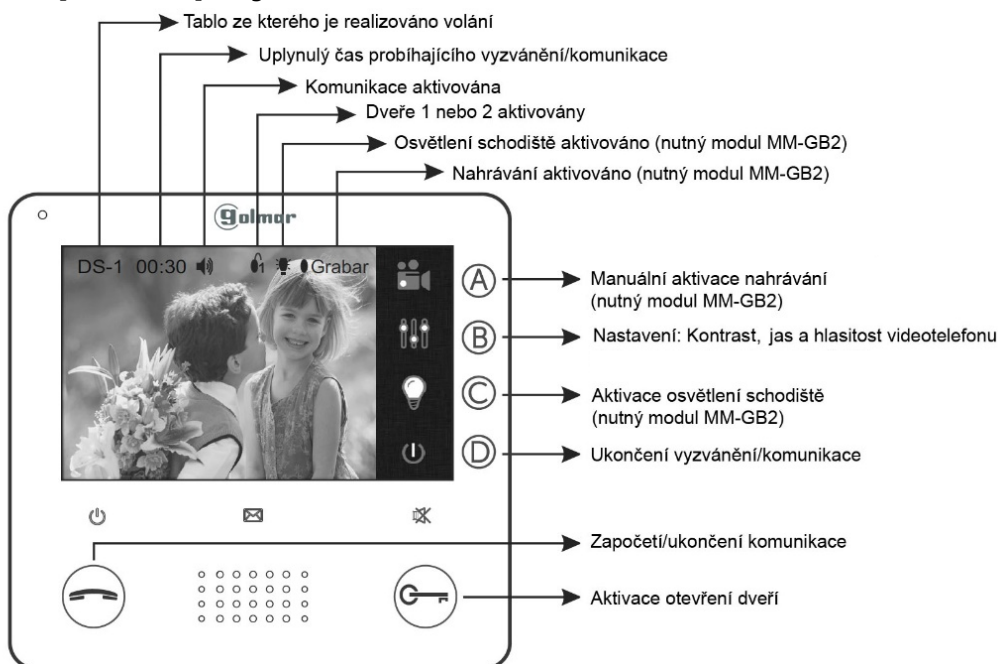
Tablo ze kterého je realizováno volání

Uplynulý čas probíhajícího vyzvánění/komunikace

Komunikace aktivována

Dveře 1 nebo 2 aktivovány

Osvětlení schodiště aktivováno (nutný modul MM-GB2)

Nahrávání aktivováno (nutný modul MM-GB2)

golmar

DS-1 00:30 1 Grabar

A Manuální aktivace nahrávání (nutný modul MM-GB2)

B Nastavení: Kontrast, jas a hlasitost videotelefonu

C Aktivace osvětlení schodiště (nutný modul MM-GB2)

D Ukončení vyzvánění/komunikace

Započetí/ukončení komunikace

Aktivace otevření dveří